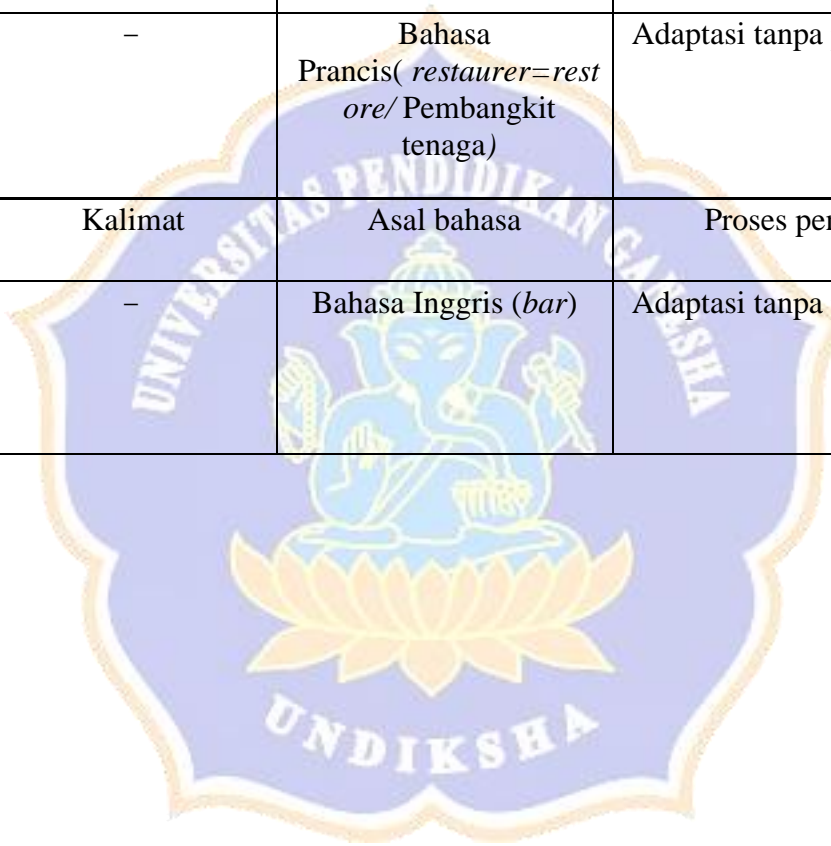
| – | Bahasa Prancis( *restaurer=restore/* Pembangkit tenaga*)* | Adaptasi tanpa |
|---|---|---|
| Kalimat | Asal bahasa | Proses pe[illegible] |
| – | Bahasa Inggris (*bar*) | Adaptasi tanpa |

UNIVERSITAS PENDIDIKAN GANESHA

UNDIKSHA